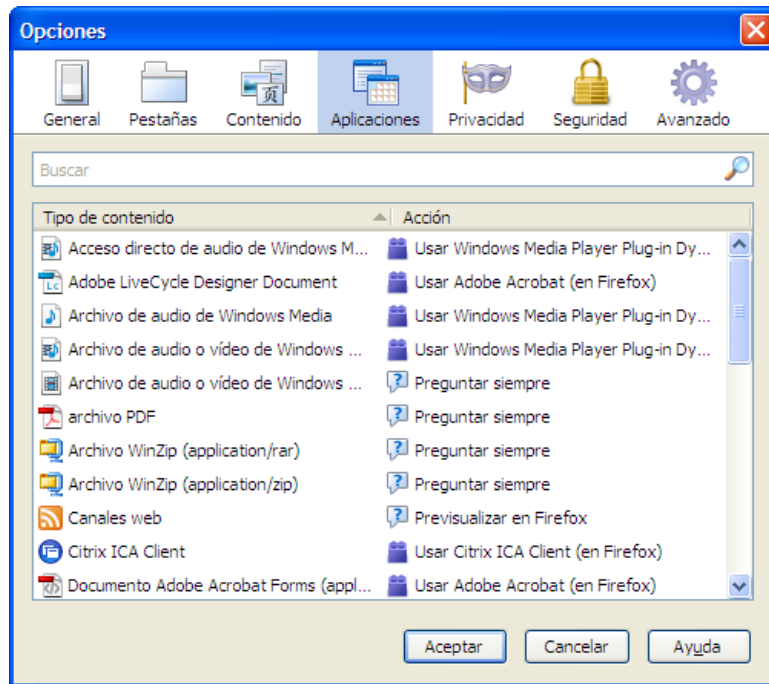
Opciones

General Pestañas Contenido Aplicaciones Privacidad Seguridad Avanzado

Buscar

| Tipo de contenido | Acción |
|---|---|
| Acceso directo de audio de Windows M... | Usar Windows Media Player Plug-in Dy... |
| Adobe LiveCycle Designer Document | Usar Adobe Acrobat (en Firefox) |
| Archivo de audio de Windows Media | Usar Windows Media Player Plug-in Dy... |
| Archivo de audio o vídeo de Windows ... | Usar Windows Media Player Plug-in Dy... |
| Archivo de audio o vídeo de Windows ... | Preguntar siempre |
| archivo PDF | Preguntar siempre |
| Archivo WinZip (application/rar) | Preguntar siempre |
| Archivo WinZip (application/zip) | Preguntar siempre |
| Canales web | Previsualizar en Firefox |
| Citrix ICA Client | Usar Citrix ICA Client (en Firefox) |
| Documento Adobe Acrobat Forms (appl... | Usar Adobe Acrobat (en Firefox) |

Aceptar Cancelar Ayuda